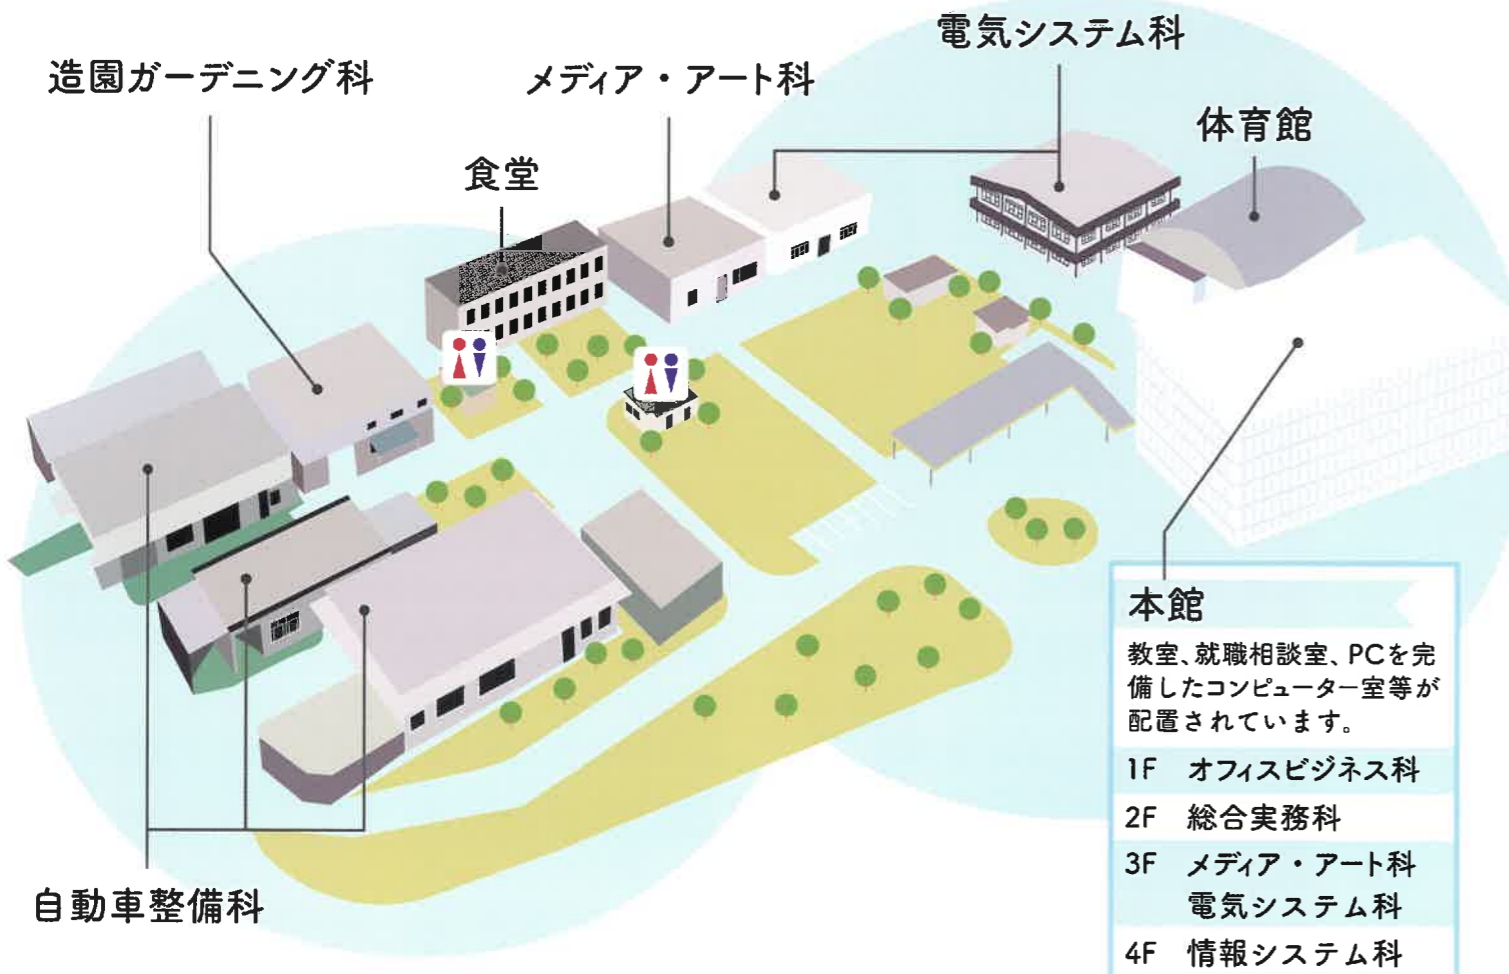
電気システム科

造園ガーデニング科

メディア・アート科

体育館

食堂

本館

教室、就職相談室、PCを完備したコンピューター室等が配置されています。

| | |
|---|---|
| 1F | オフィスビジネス科 |
| 2F | 総合実務科 |
| 3F | メディア・アート科<br>電気システム科 |
| 4F | 情報システム科 |

自動車整備科